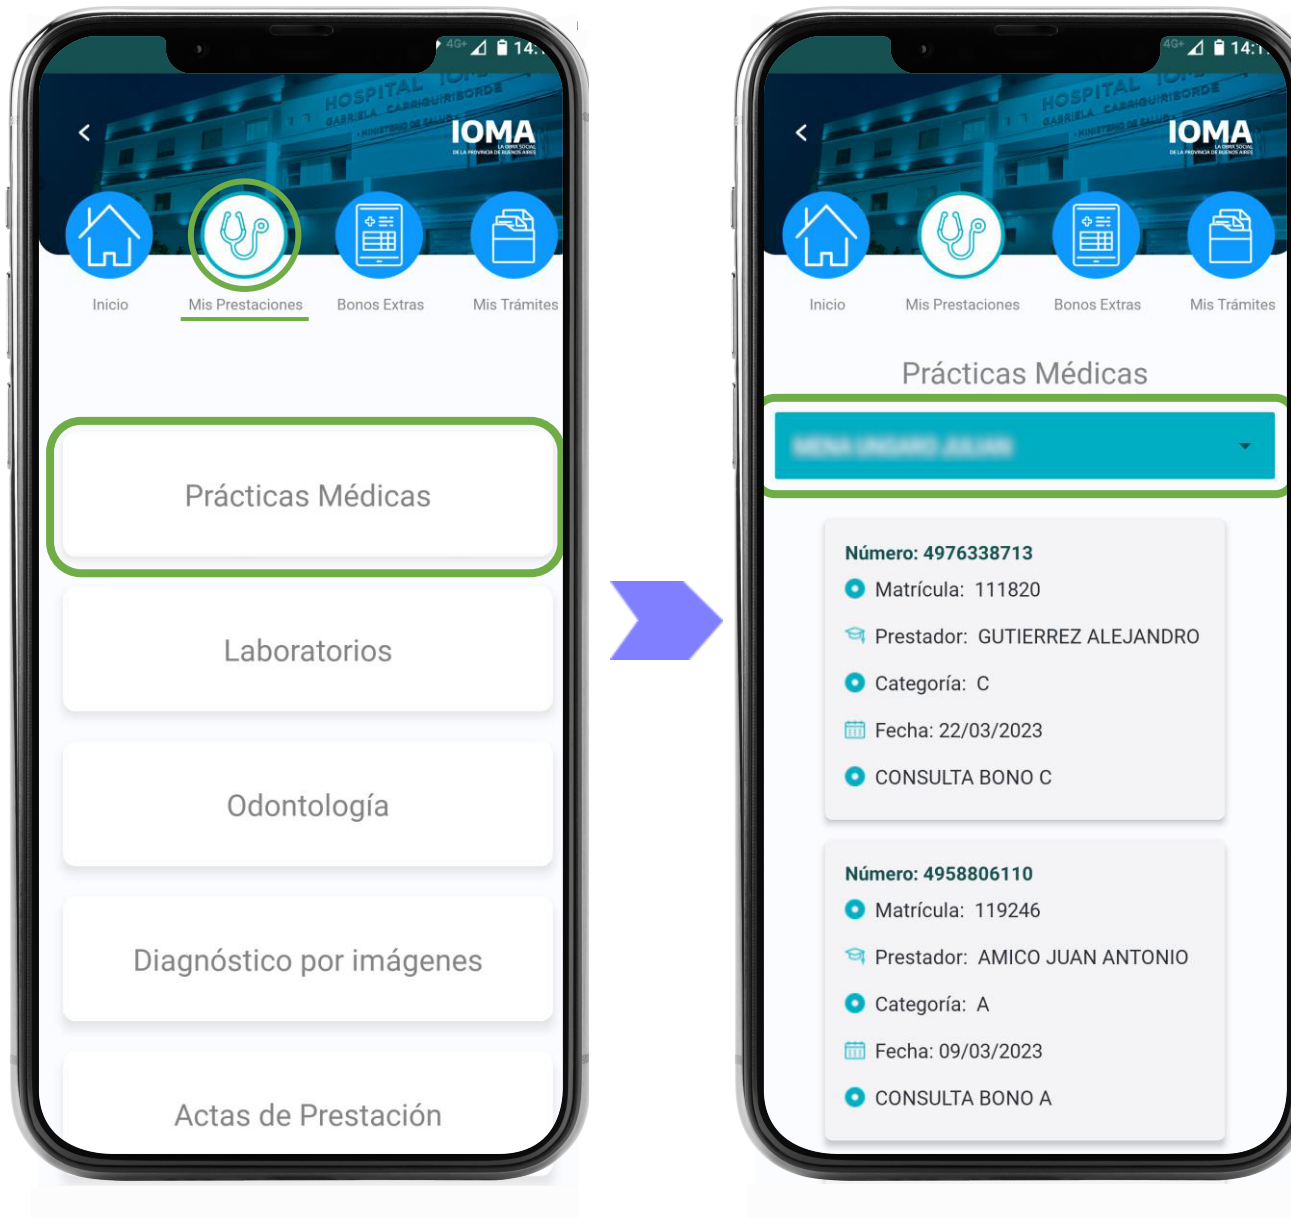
4G+ 14:

HOSPITAL GABRIELA CARRIGUIRIBORDE MINISTERIO DE SALUD

IOMA
LA OBRA SOCIAL DE LA PROVINCIA DE BUENOS AIRES

Inicio

Mis Prestaciones

Bonos Extras

Mis Trámites

Prácticas Médicas

Laboratorios

Odontología

Diagnóstico por imágenes

Actas de Prestación

4G+ 14:

HOSPITAL GABRIELA CARRIGUIRIBORDE MINISTERIO DE SALUD

IOMA
LA OBRA SOCIAL DE LA PROVINCIA DE BUENOS AIRES

Inicio

Mis Prestaciones

Bonos Extras

Mis Trámites

Prácticas Médicas

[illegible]

Número: 4976338713
Matrícula: 111820
Prestador: GUTIERREZ ALEJANDRO
Categoría: C
Fecha: 22/03/2023
CONSULTA BONO C

Número: 4958806110
Matrícula: 119246
Prestador: AMICO JUAN ANTONIO
Categoría: A
Fecha: 09/03/2023
CONSULTA BONO A